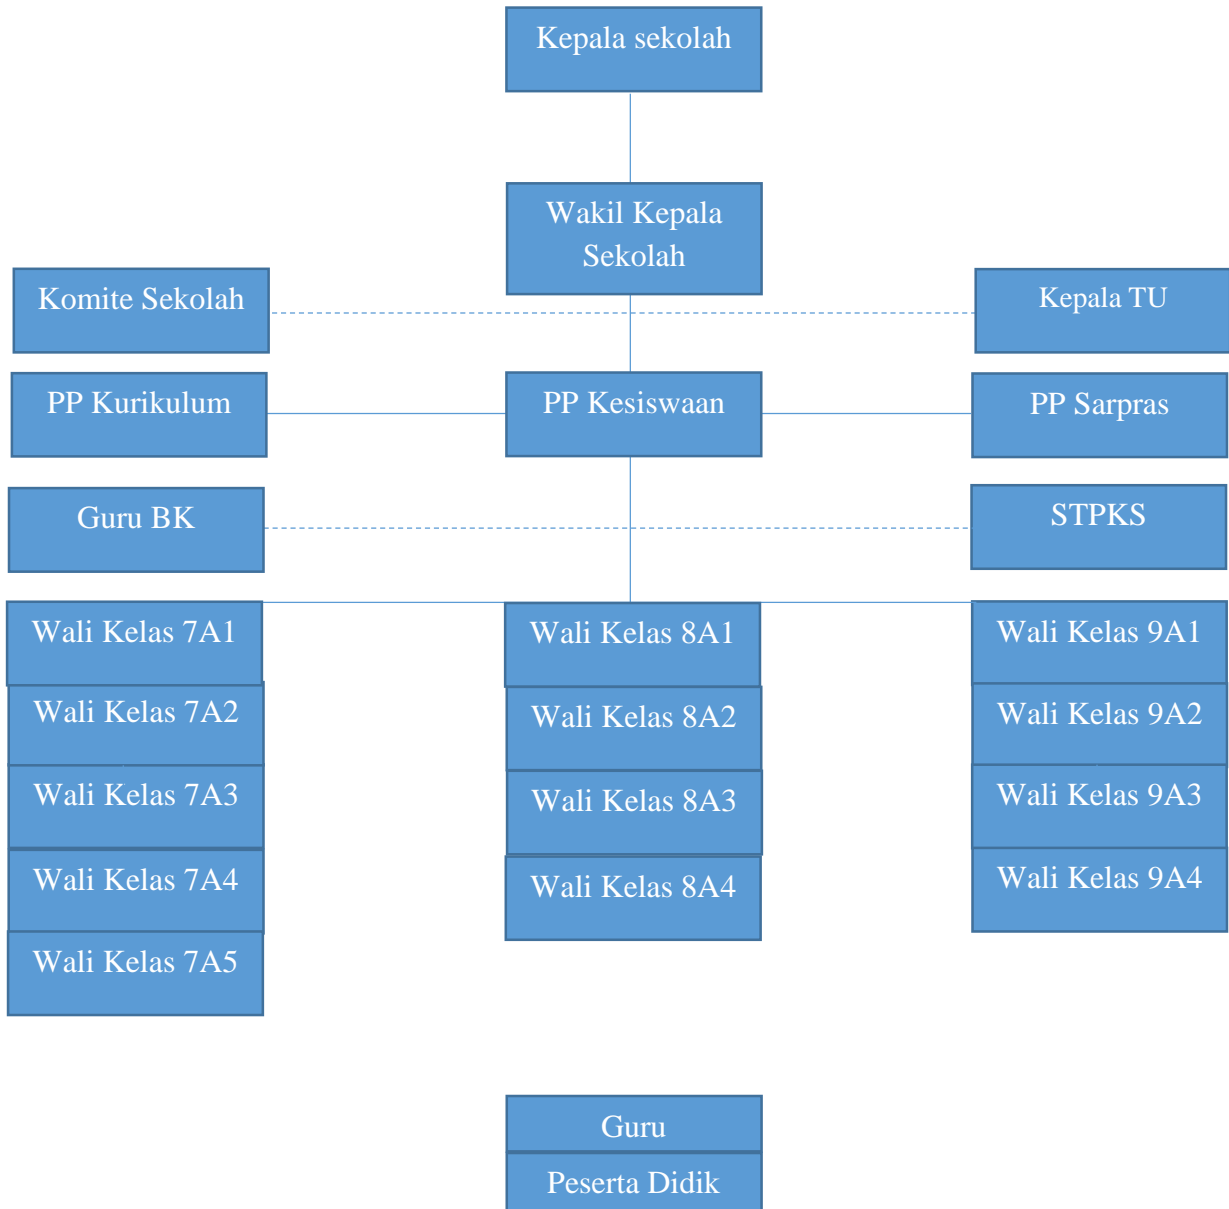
Kepala sekolah

Wakil Kepala Sekolah

Komite Sekolah

Kepala TU

PP Kurikulum

PP Kesiswaan

PP Sarpras

Guru BK

STPKS

Wali Kelas 7A1

Wali Kelas 7A2

Wali Kelas 7A3

Wali Kelas 7A4

Wali Kelas 7A5

Wali Kelas 8A1

Wali Kelas 8A2

Wali Kelas 8A3

Wali Kelas 8A4

Wali Kelas 9A1

Wali Kelas 9A2

Wali Kelas 9A3

Wali Kelas 9A4

Guru

Peserta Didik